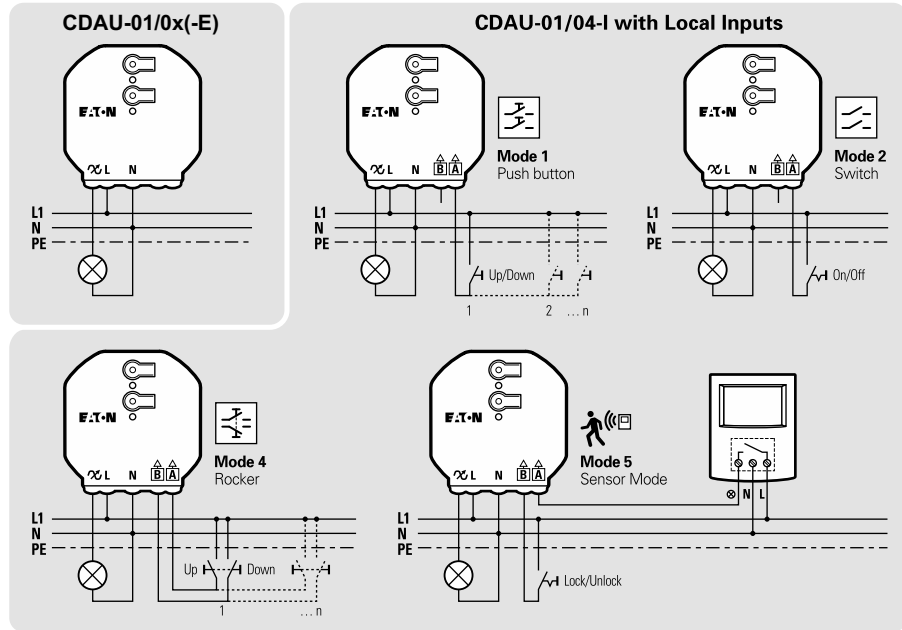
CDAU-01/0x(-E)

E:T·N

L N

L1
N
PE

CDAU-01/04-I with Local Inputs

E:T·N

L N B A

Mode 1
Push button

L1
N
PE

Up/Down

1 2 … n

E:T·N

L N B A

Mode 2
Switch

L1
N
PE

On/Off

E:T·N

L N B A

Mode 4
Rocker

L1
N
PE

Up Down

1 … n

E:T·N

L N B A

Mode 5
Sensor Mode

N L

L1
N
PE

Lock/Unlock